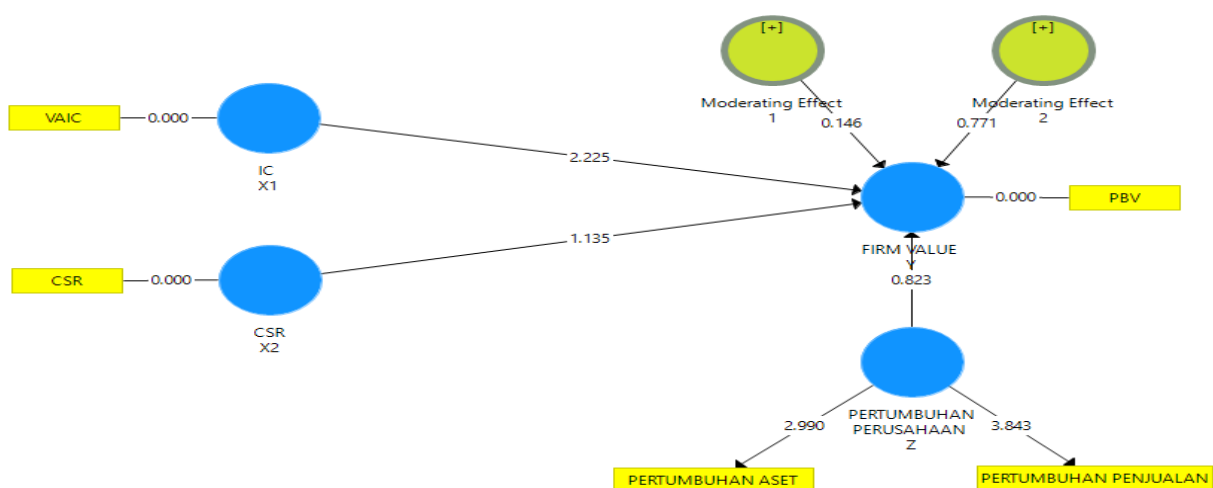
[+]

[+]

Moderating Effect 1

Moderating Effect 2

VAIC

0.000

IC X1

2.225

0.146

0.771

0.000

PBV

CSR

0.000

CSR X2

1.135

FIRM VALUE Y

0.823

PERTUMBUHAN PERUSAHAAN Z

2.990

3.843

PERTUMBUHAN ASET

PERTUMBUHAN PENJUALAN